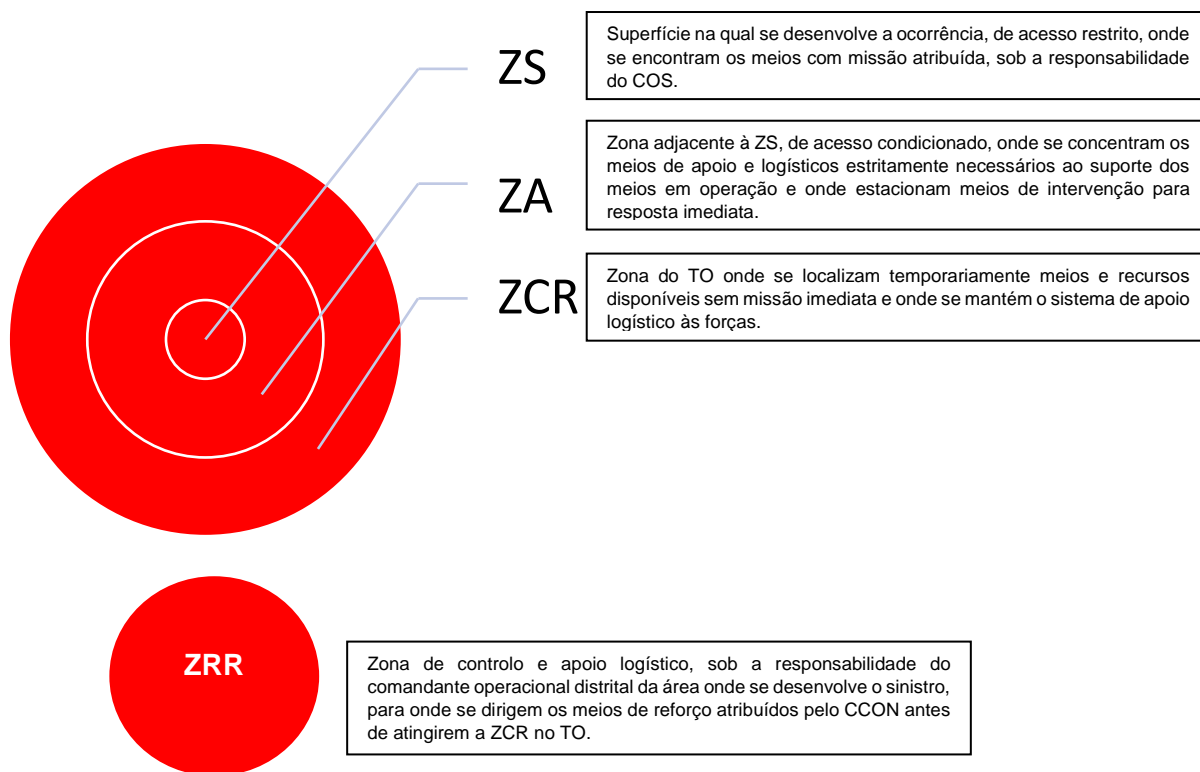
ZS

Superfície na qual se desenvolve a ocorrência, de acesso restrito, onde se encontram os meios com missão atribuída, sob a responsabilidade do COS.

ZA

Zona adjacente à ZS, de acesso condicionado, onde se concentram os meios de apoio e logísticos estritamente necessários ao suporte dos meios em operação e onde estacionam meios de intervenção para resposta imediata.

ZCR

Zona do TO onde se localizam temporariamente meios e recursos disponíveis sem missão imediata e onde se mantém o sistema de apoio logístico às forças.

ZRR

Zona de controlo e apoio logístico, sob a responsabilidade do comandante operacional distrital da área onde se desenvolve o sinistro, para onde se dirigem os meios de reforço atribuídos pelo CCON antes de atingirem a ZCR no TO.